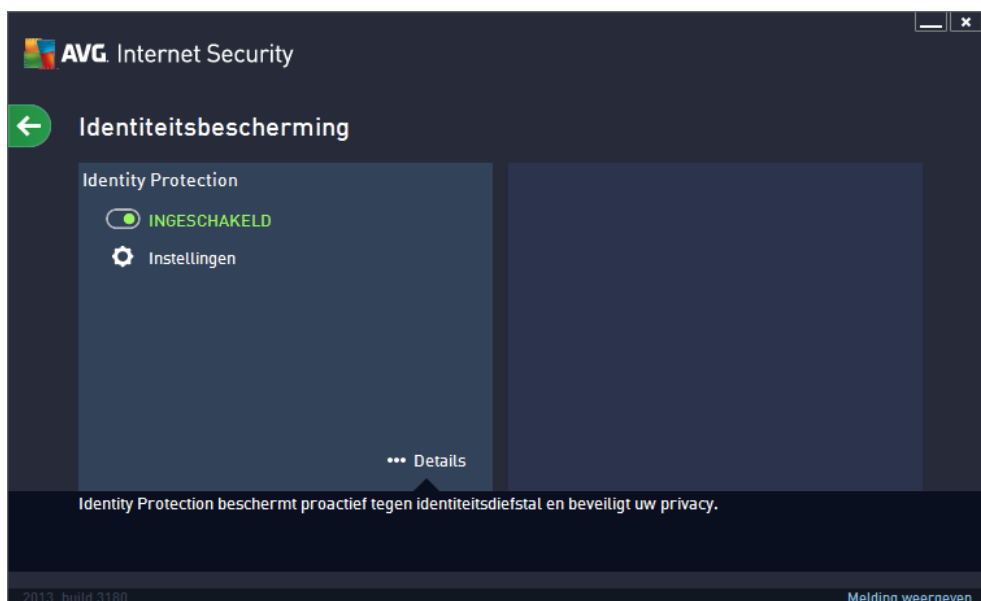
AVG. Internet Security

Identiteitsbescherming

Identity Protection

INGESCHAKELD

Instellingen

••• Details

Identity Protection beschermt proactief tegen identiteitsdiefstal en beveiligt uw privacy.

2013 build 3180

Melding weergeven